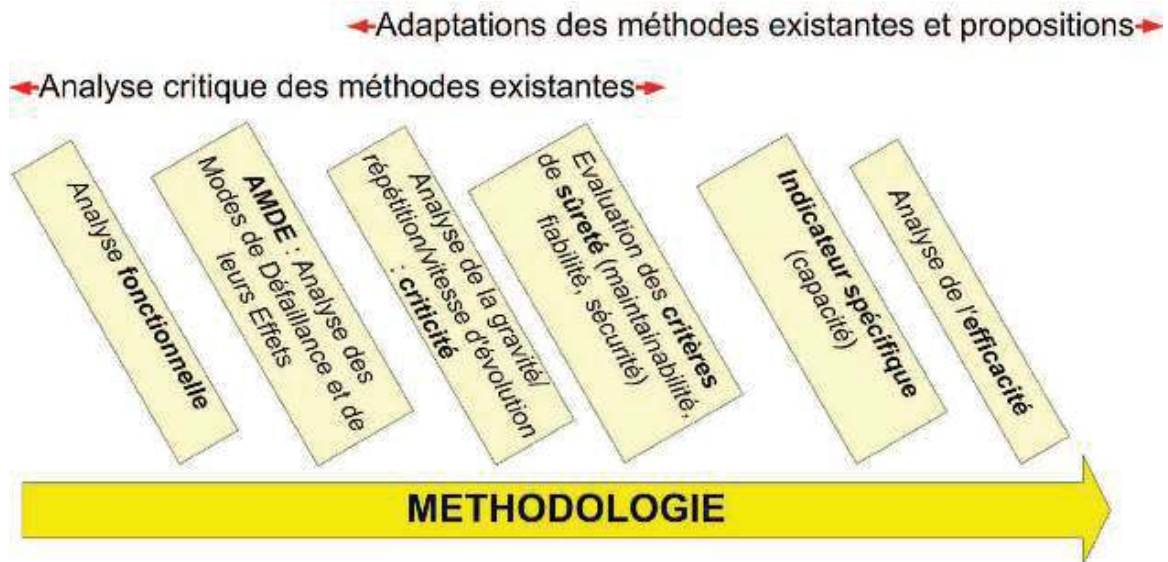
Adaptations des méthodes existantes et propositions

Analyse critique des méthodes existantes

Analyse fonctionnelle

AMDE : Analyse des Modes de Défaillance et de leurs Effets

Analyse de la gravité/ répétition/vitesse d'évolution : criticité

Evaluation des critères de sûreté (maintenabilité, fiabilité, sécurité)

Indicateur spécifique (capacité)

Analyse de l'efficacité

METHODOLOGIE